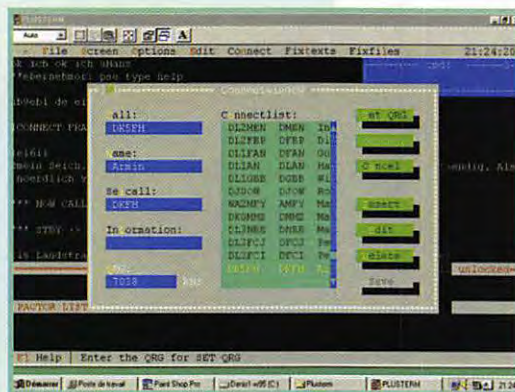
PLUSTERM
Auto
File Screen Options Edit Connect Fixtexts Fixfiles 21:24:20
ok ach ok ich shaus
*ebersehmorl pon type help
ab*ebl de ei
CONNECT FRA
ei611
mein Seich,
noerdlich v
*** NOW CALL
*** STBY -
in Landstra
PACTOR LIST
Connectlist
all:
DK5FH
ame:
Armin
Se call:
DKFH
In ormation:
C nnectlist:
DL2MEN DMEN In
DL2FBP DFBP Di
DL1FAN DFAN Gu
DL1AN DLAN Ma
DL1GBB DGBB Wi
DJ0OW DJOW Ro
WA2MFY AMFY Ma
DK6MMZ DMMZ Ma
DL3NBS DNBS Ma
DL1PCJ DPCJ Pe
DL2FCI DFCI Pe
et QRG
C ncel
nsert
dit
elete
Save
7018
unlocked
F1 Help Enter the QRG for SET QRG
Démarrer Poste de travail Paint Shop Pro Disque (C:) Plustern PLUSTERM 21:24